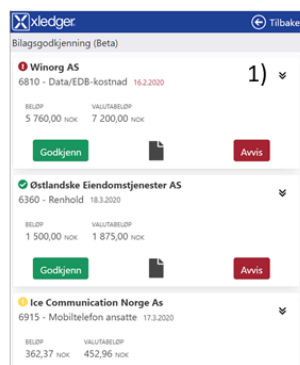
xledger
Tilbake
Bilagsgodkjenning (Beta)

Winorg AS
6810 - Data/EDB-kostnad 16.2.2020
1)
BELØP
5 760,00 NOK
VALUTABELØP
7 200,00 NOK
Godkjenn
Avvis

Østlandske Eiendomstjenester AS
6360 - Renhold 18.3.2020
BELØP
1 500,00 NOK
VALUTABELØP
1 875,00 NOK
Godkjenn
Avvis

Ice Communication Norge As
6915 - Mobiltelefon ansatte 17.3.2020
BELØP
362,37 NOK
VALUTABELØP
452,96 NOK